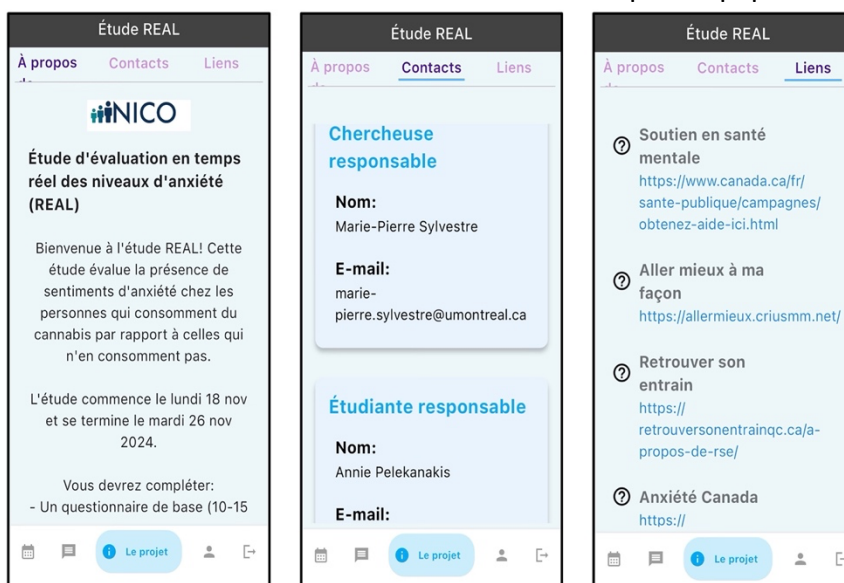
Étude REAL

À propos de | Contacts | Liens

NICO

Étude d'évaluation en temps réel des niveaux d'anxiété (REAL)

Bienvenue à l'étude REAL! Cette étude évalue la présence de sentiments d'anxiété chez les personnes qui consomment du cannabis par rapport à celles qui n'en consomment pas.

L'étude commence le lundi 18 nov et se termine le mardi 26 nov 2024.

Vous devrez compléter:
- Un questionnaire de base (10-15

Le projet

Étude REAL

À propos de | Contacts | Liens

Chercheuse responsable

Nom:
Marie-Pierre Sylvestre

E-mail:
marie-pierre.sylvestre@umontreal.ca

Étudiante responsable

Nom:
Annie Pelekanakis

E-mail:

Le projet

Étude REAL

À propos de | Contacts | Liens

Soutien en santé mentale
https://www.canada.ca/fr/sante-publique/campagnes/obtenez-aide-ici.html

Aller mieux à ma façon
https://allermieux.criusmm.net/

Retrouver son entrain
https://retrouversonentrainqc.ca/a-propos-de-rse/

Anxiété Canada
https://

Le projet